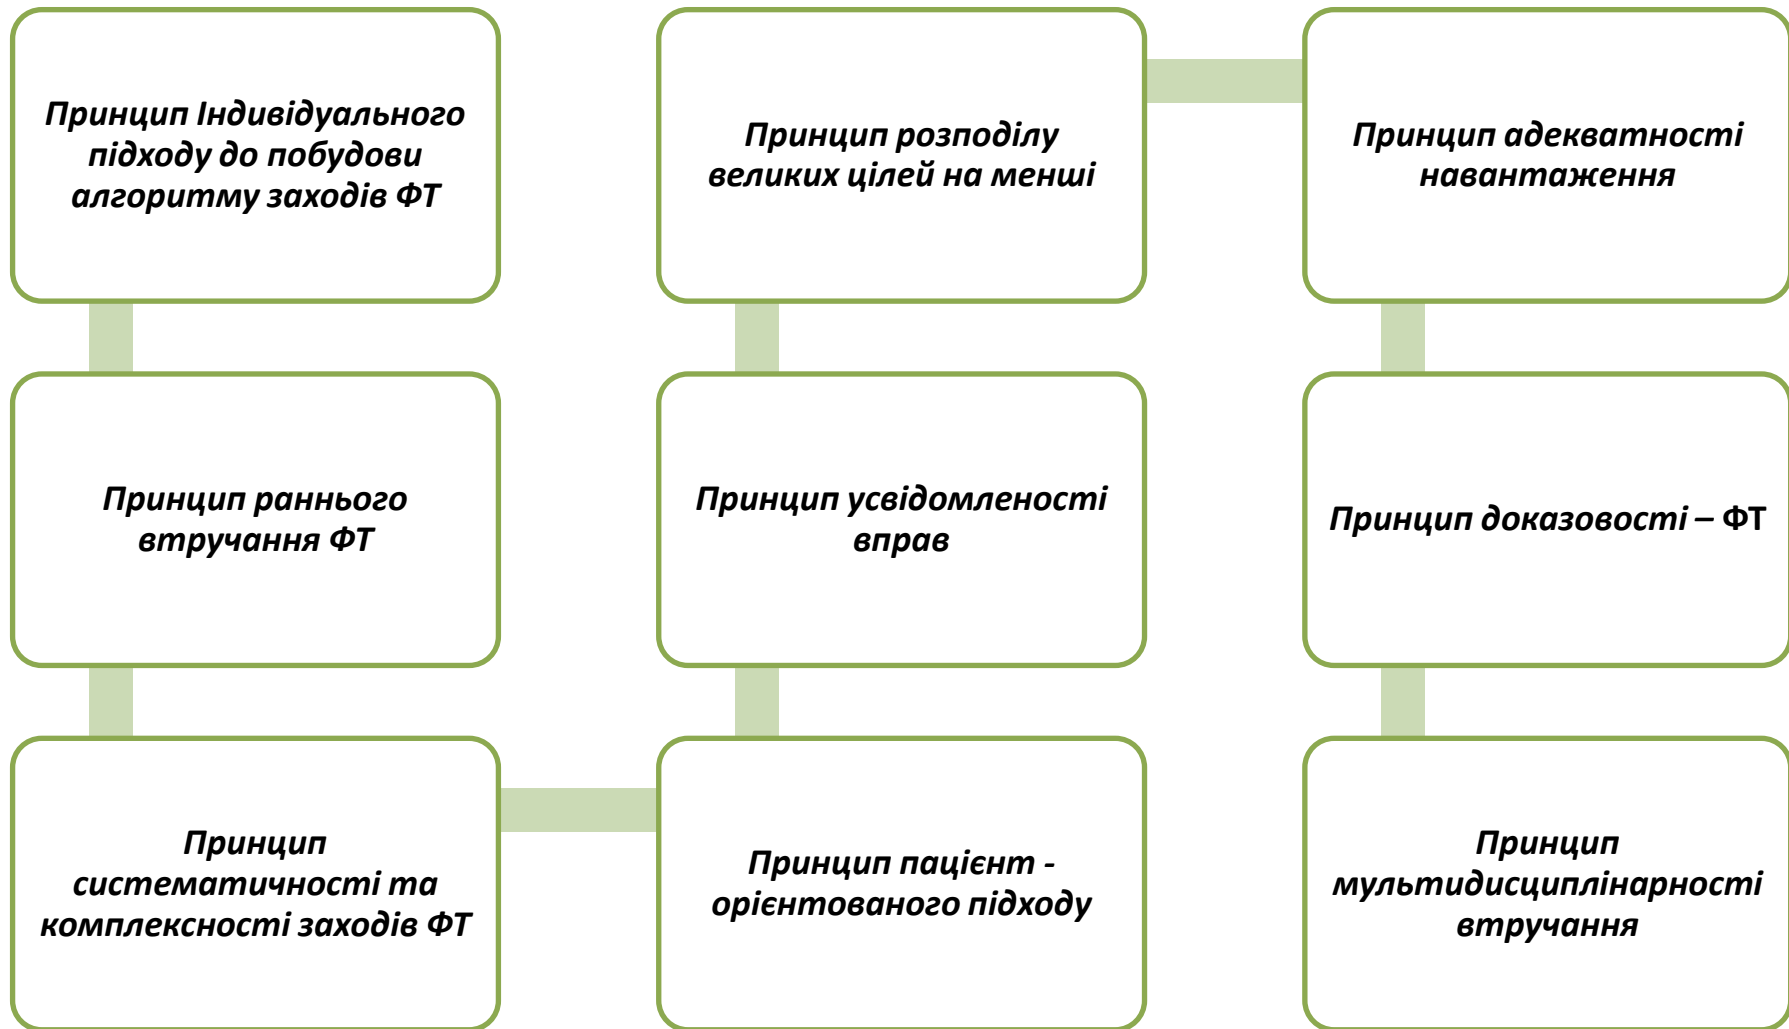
Принцип Індивідуального підходу до побудови алгоритму заходів ФТ

Принцип раннього втручання ФТ

Принцип систематичності та комплексності заходів ФТ

Принцип пацієнт - орієнтованого підходу

Принцип усвідомленості вправ

Принцип розподілу великих цілей на менші

Принцип адекватності навантаження

Принцип доказовості – ФТ

Принцип мультидисциплінарності втручання